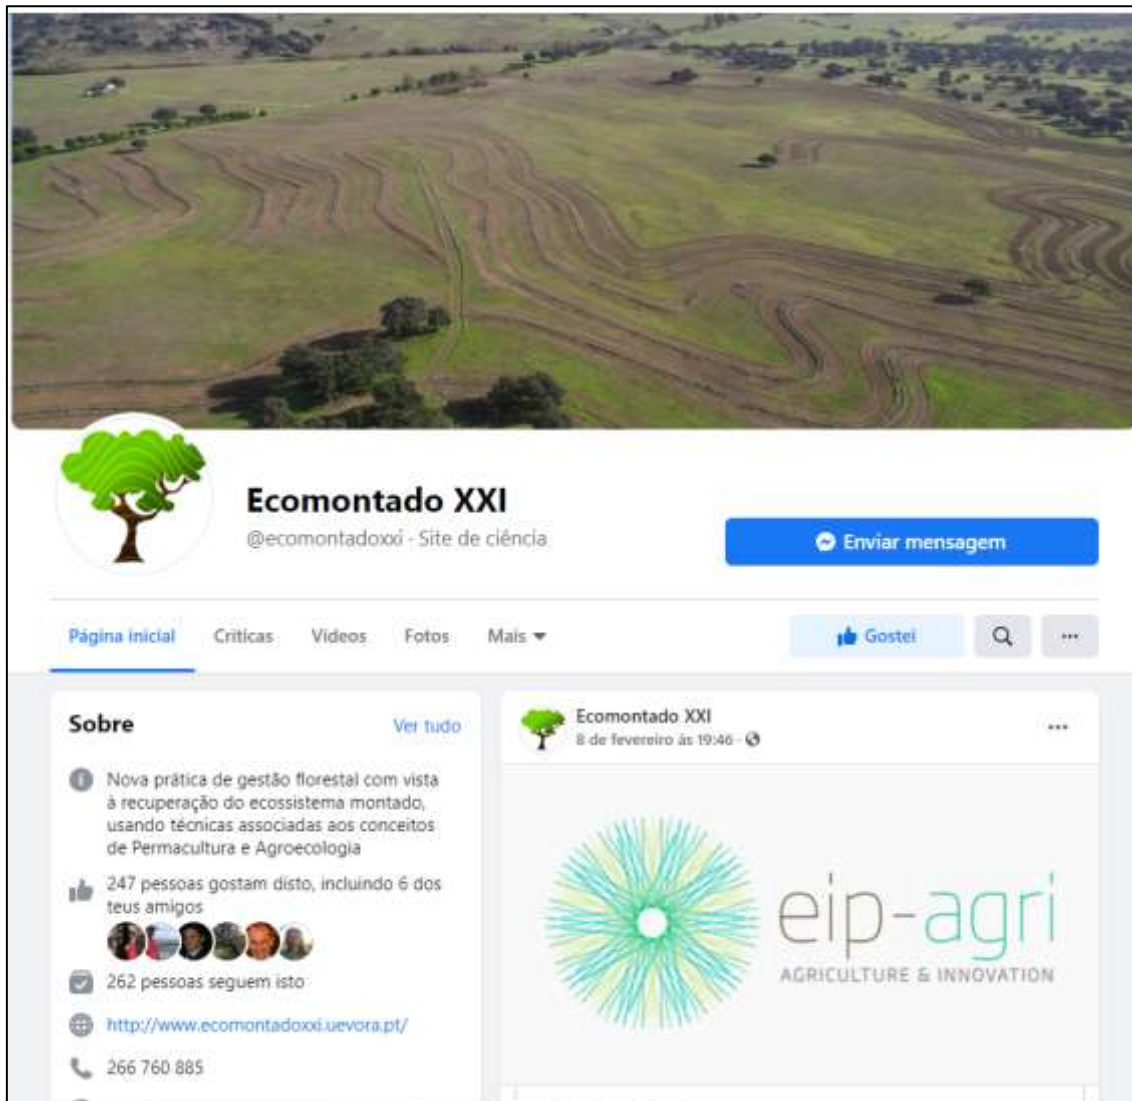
Ecomontado XXI

@ecomontadoxxi · Site de ciência

Enviar mensagem

Página inicial Críticas Vídeos Fotos Mais

Gostei

Sobre

Ver tudo

Nova prática de gestão florestal com vista à recuperação do ecossistema montado, usando técnicas associadas aos conceitos de Permacultura e Agroecologia

247 pessoas gostam disto, incluindo 6 dos teus amigos

262 pessoas seguem isto

http://www.ecomontadoxxi.uevora.pt/

266 760 885

Ecomontado XXI

8 de fevereiro às 19:46 ·

eip-agri

AGRICULTURE & INNOVATION